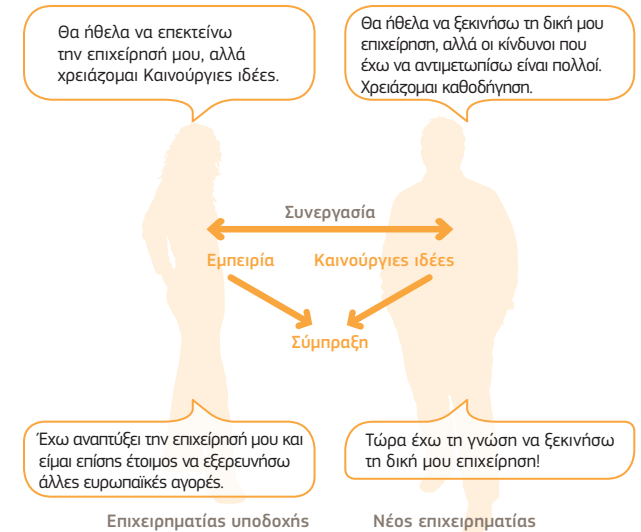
Θα ήθελα να επεκτείνω την επιχείρησή μου, αλλά χρειάζομαι Καινούργιες ιδέες.

Θα ήθελα να ξεκινήσω τη δική μου επιχείρηση, αλλά οι κίνδυνοι που έχω να αντιμετωπίσω είναι πολλοί. Χρειάζομαι καθοδήγηση.

Συνεργασία

Εμπειρία

Καινούργιες ιδέες

Σύμπραξη

Έχω αναπτύξει την επιχείρησή μου και είμαι επίσης έτοιμος να εξερευνήσω άλλες ευρωπαϊκές αγορές.

Τώρα έχω τη γνώση να ξεκινήσω τη δική μου επιχείρηση!

Επιχειρηματίας υποδοχής

Νέος επιχειρηματίας